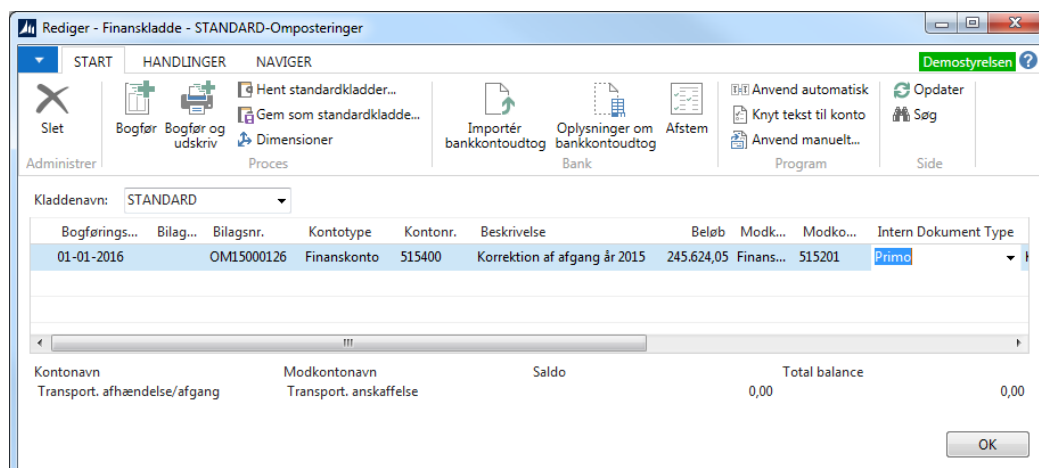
Rediger - Finanskladde - STANDARD-Omposteringer

START HANDLINGER NAVIGER

Demostyrelsen

Slet
Administrer

Bogfør Bogfør og udskriv
Hent standardkladder...
Gem som standardkladde...
Dimensioner
Proces

Importér bankkontoudtog
Oplysninger om bankkontoudtog
Afstem
Bank

Anvend automatisk
Knyt tekst til konto
Anvend manuelt...
Program

Opdater
Søg
Side

Kladdenavn: STANDARD

| Bogførings... | Bilag... | Bilagsnr. | Kontotype | Kontonr. | Beskrivelse | Beløb | Modk... | Modko... | Intern Dokument Type |
|---|---|---|---|---|---|---|---|---|---|
| 01-01-2016 | | OM15000126 | Finanskonto | 515400 | Korrektion af afgang år 2015 | 245.624,05 | Finans... | 515201 | Primo |

| Kontonavn | Modkontonavn | Saldo | Total balance |
|---|---|---|---|
| Transport. afhændelse/afgang | Transport. anskaffelse | 0,00 | 0,00 |

OK